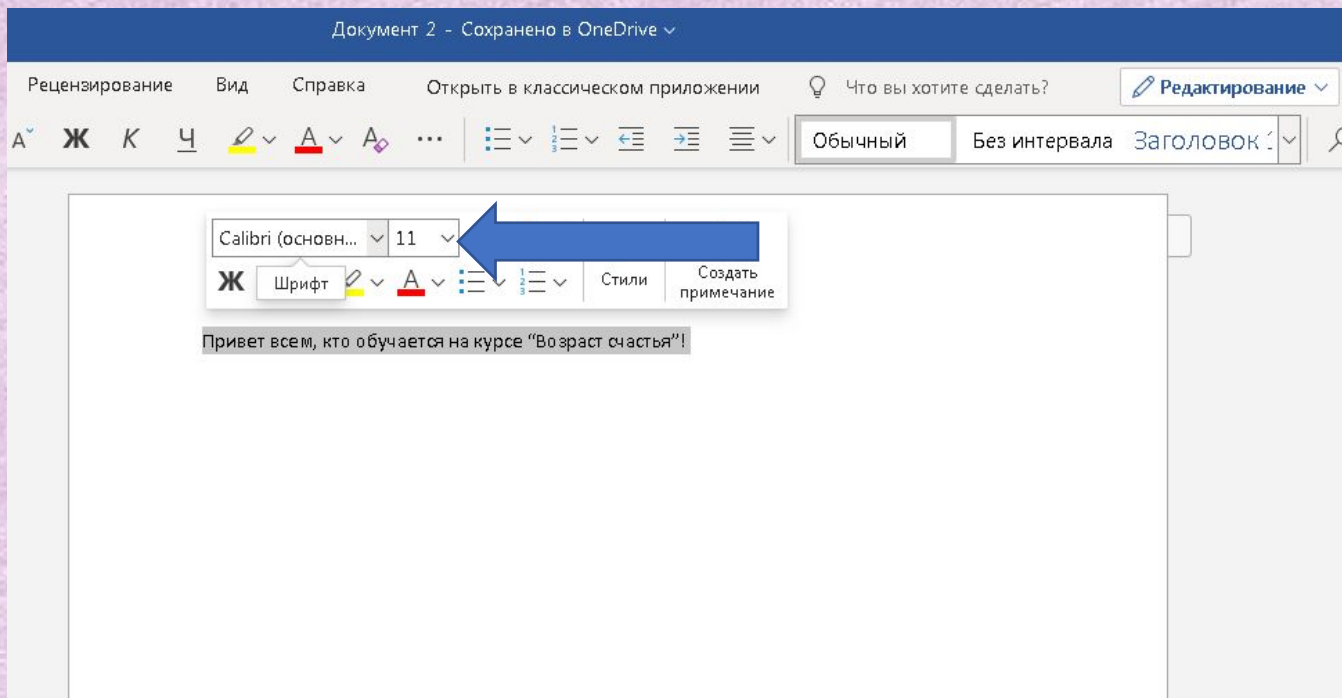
Документ 2 - Сохранено в OneDrive

Рецензирование Вид Справка Открыть в классическом приложении Что вы хотите сделать? Редактирование

Ж К Ч А ...

Обычный Без интервала Заголовок 1

Calibri (основн... 11

Ж Шрифт А Стили Создать примечание

Привет всем, кто обучается на курсе “Возраст счастья”!